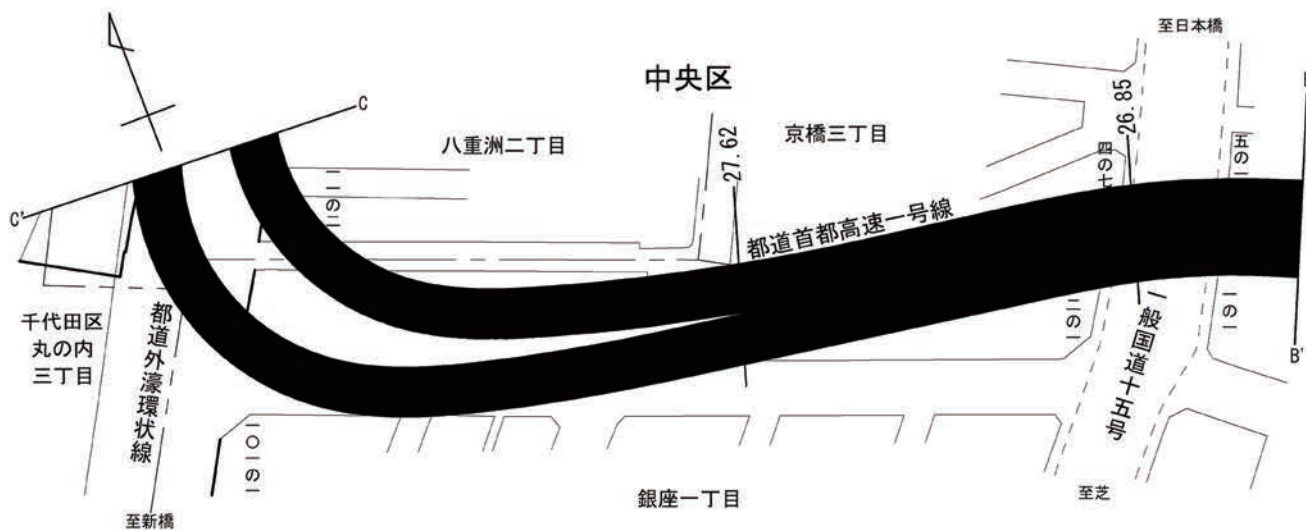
至日本橋

中央区

C

八重洲二丁目

京橋三丁目

26.85

27.62

一の一

四の七

五の一

C'

都道首都高速一号線

千代田区
丸の内
三丁目

都道外濠環状線

一の一

一般国道十五号

一の一

B'

一〇の一

銀座一丁目

至芝

至新橋